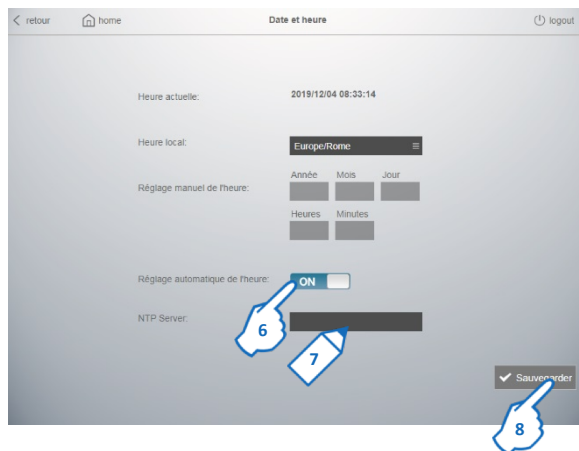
retour

home

Date et heure

logout

Heure actuelle:

2019/12/04 08:33:14

Heure local:

Europe/Rome

Réglage manuel de l'heure:

Année

Mois

Jour

Heures

Minutes

Réglage automatique de l'heure:

ON

NTP Server:

6

7

Sauve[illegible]arder

8